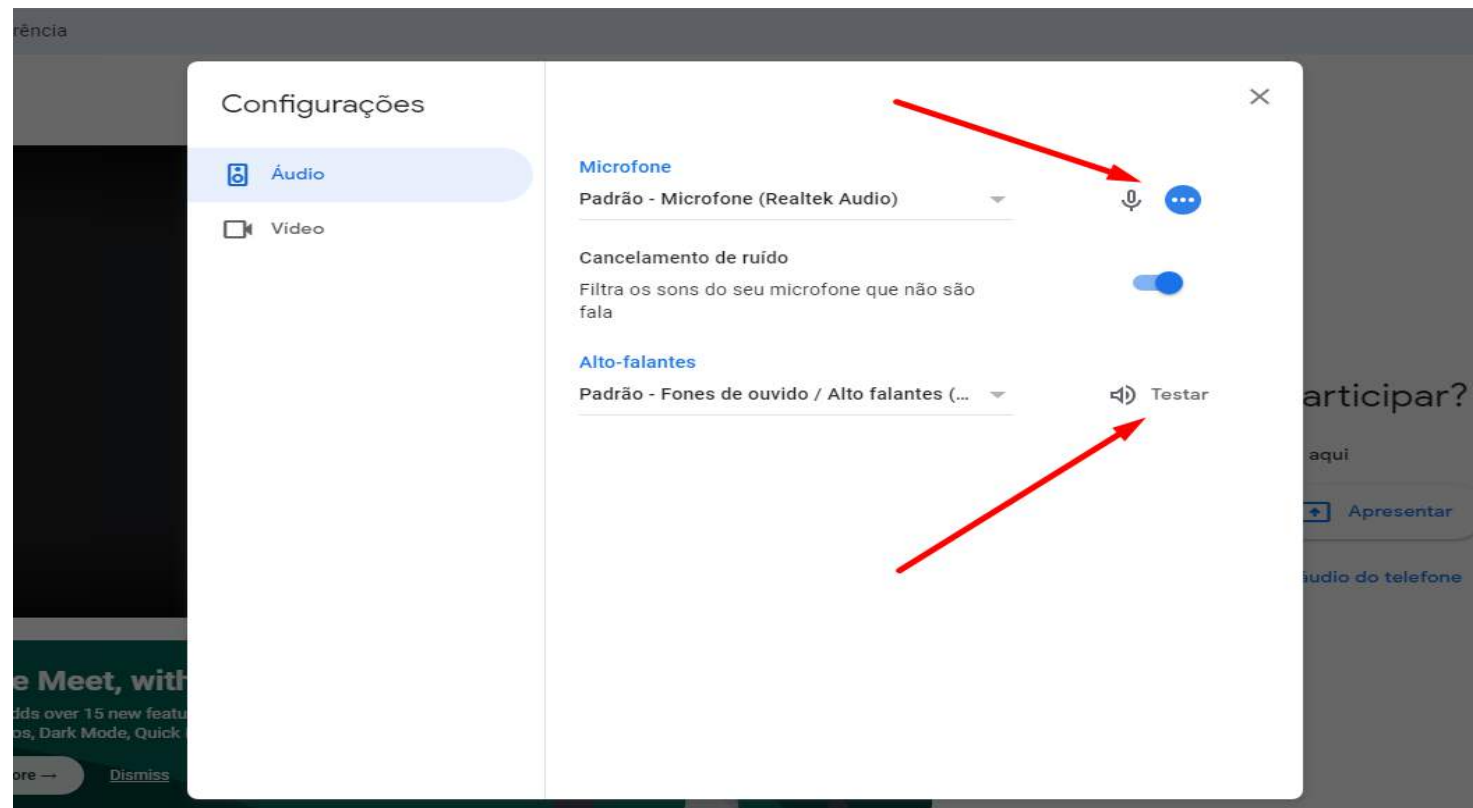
rência

Configurações

Áudio

Vídeo

Microfone
Padrão - Microfone (Realtek Audio)

Cancelamento de ruído
Filtra os sons do seu microfone que não são fala

Alto-falantes
Padrão - Fones de ouvido / Alto falantes (...

Testar

articipar?
aqui
Apresentar
udio do telefone

e Meet, with
dds over 15 new featu
os, Dark Mode, Quick
ore →
Dismiss